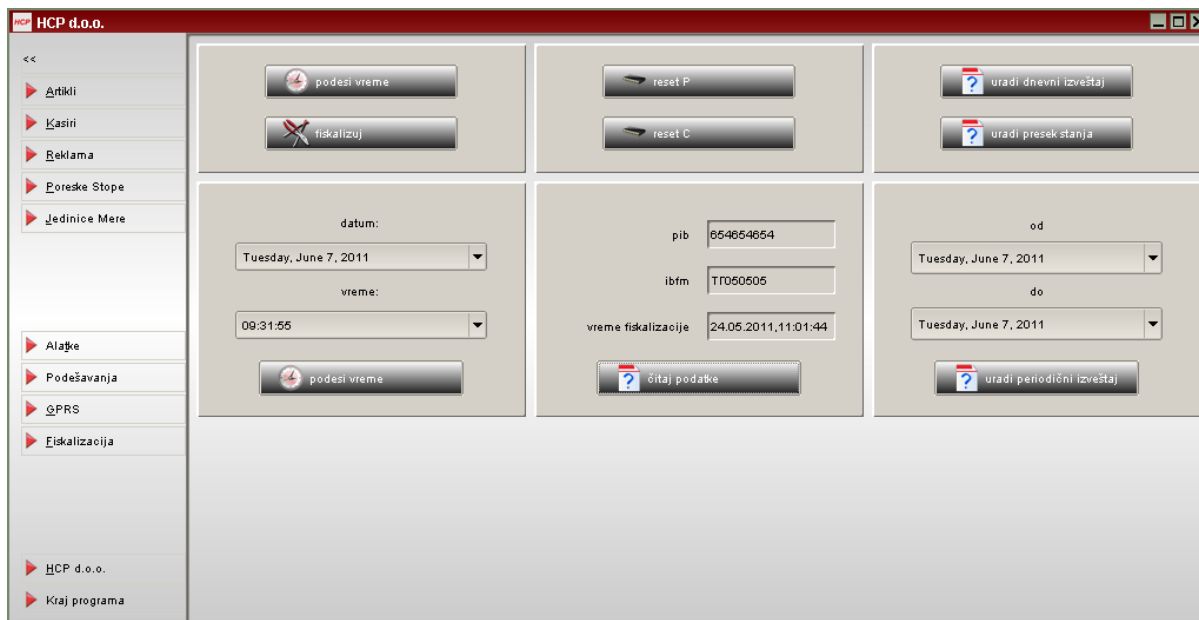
HCP HCP d.o.o.

<<

Artikli

Kasiri

Reklama

Poreske Stope

Jedinice Mere

Alatke

Podešavanja

GPRS

Fiskalizacija

HCP d.o.o.

Kraj programa

podesi vreme

fiskalizuj

reset P

reset C

uradi dnevni izveštaj

uradi presek stanja

datum:

Tuesday, June 7, 2011

vreme:

09:31:55

podesi vreme

pib 654654654

ibfm TT050505

vreme fiskalizacije 24.05.2011,11:01:44

čitaj podatke

od

Tuesday, June 7, 2011

do

Tuesday, June 7, 2011

uradi periodični izveštaj